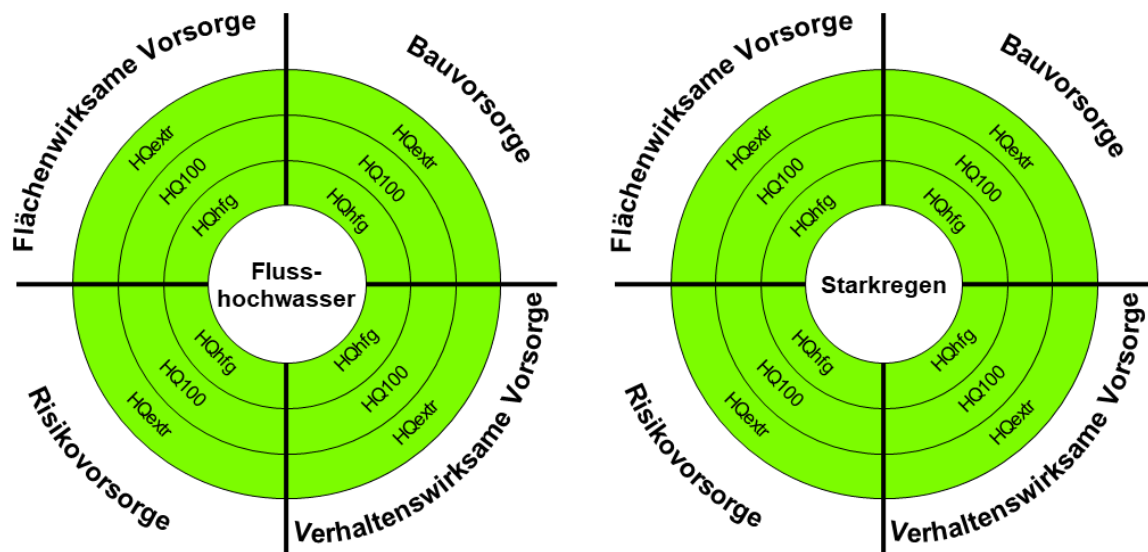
Flächenwirksame Vorsorge

Bauvorsorge

HQextr
HQ100
HQhfg

HQextr
HQ100
HQhfg

Flusshochwasser

HQhfg
HQ100
HQextr

HQhfg
HQ100
HQextr

Risikovorsorge

Verhaltenswirksame Vorsorge

Flächenwirksame Vorsorge

Bauvorsorge

HQextr
HQ100
HQhfg

HQextr
HQ100
HQhfg

Starkregen

HQhfg
HQ100
HQextr

HQhfg
HQ100
HQextr

Risikovorsorge

Verhaltenswirksame Vorsorge